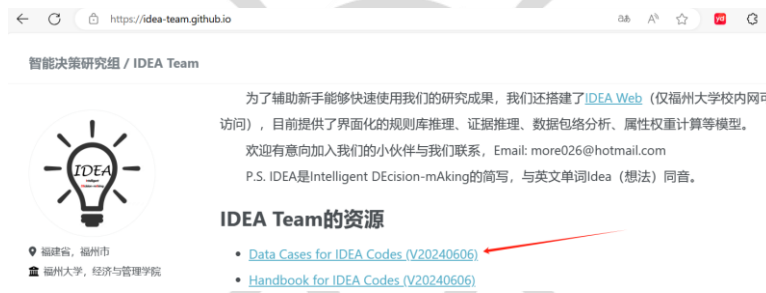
https://idea-team.github.io

智能决策研究组 / IDEA Team

IDEA
Intelligent
DEcision-mAking

为了辅助新手能够快速使用我们的研究成果，我们还搭建了IDEA Web（仅福州大学校内网可访问），目前提供了界面化的规则库推理、证据推理、数据包络分析、属性权重计算等模型。

欢迎有意向加入我们的小伙伴与我们联系，Email: more026@hotmail.com

P.S. IDEA是Intelligent DEcision-mAking的简写，与英文单词Idea（想法）同音。

IDEA Team的资源

福建省，福州市

福州大学，经济与管理学院

- Data Cases for IDEA Codes (V20240606)
- Handbook for IDEA Codes (V20240606)